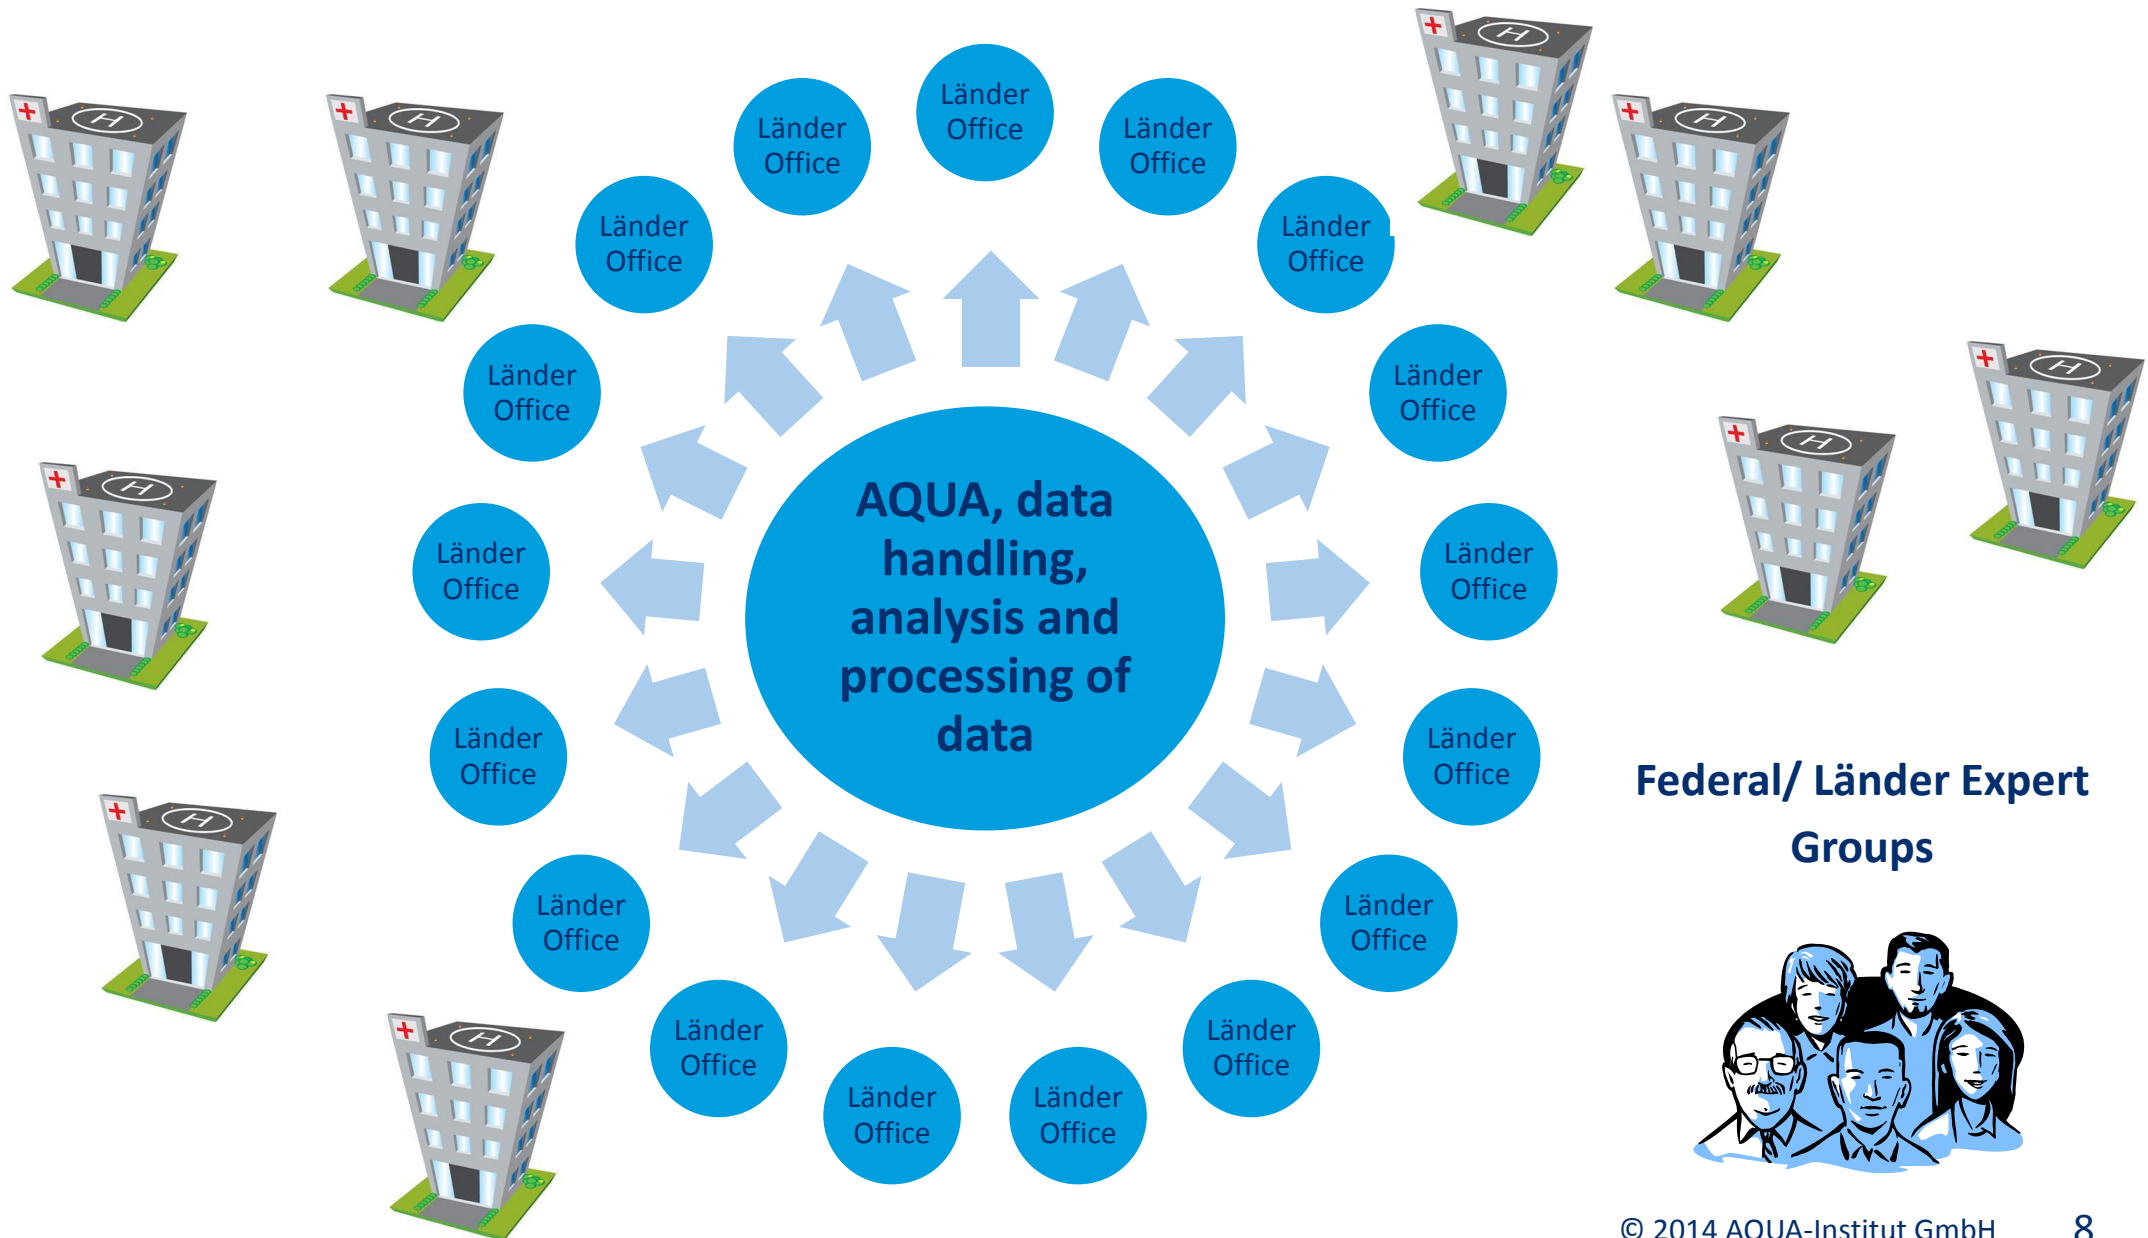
Länder Office

Länder Office

Länder Office

Länder Office

Länder Office

Länder Office

Länder Office

Länder Office

Länder Office

Länder Office

Länder Office

Länder Office

Länder Office

Länder Office

Länder Office

Länder Office

AQUA, data handling, analysis and processing of data

Federal/ Länder Expert Groups

© 2014 AQUA-Institut GmbH 8